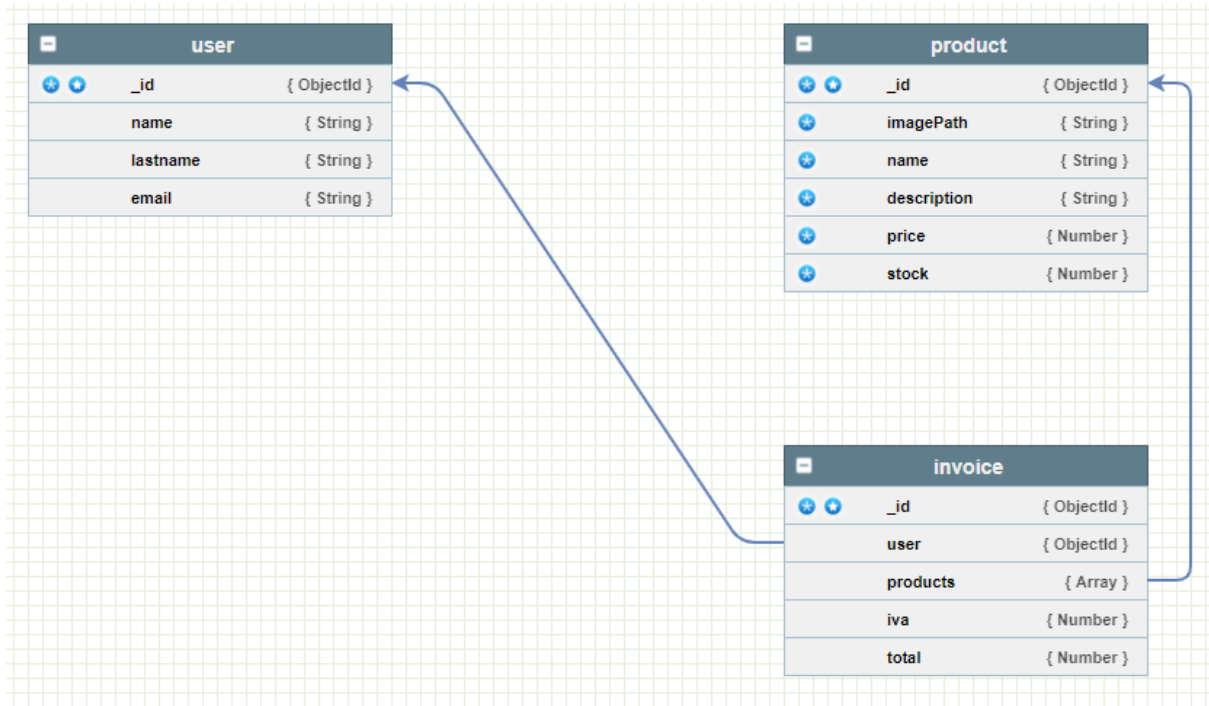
user

| | | |
|---|---|---|
| | _id | { ObjectId } |
| | name | { String } |
| | lastname | { String } |
| | email | { String } |

product

| | | |
|---|---|---|
| | _id | { ObjectId } |
| | imagePath | { String } |
| | name | { String } |
| | description | { String } |
| | price | { Number } |
| | stock | { Number } |

invoice

| | | |
|---|---|---|
| | _id | { ObjectId } |
| | user | { ObjectId } |
| | products | { Array } |
| | iva | { Number } |
| | total | { Number } |